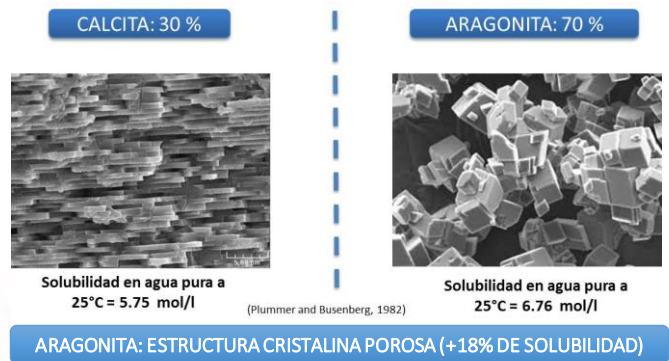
CALCITA: 30 %

ARAGONITA: 70 %

Solubilidad en agua pura a 25°C = 5.75 mol/l

Solubilidad en agua pura a 25°C = 6.76 mol/l

(Plummer and Busenberg, 1982)

ARAGONITA: ESTRUCTURA CRISTALINA POROSA (+18% DE SOLUBILIDAD)